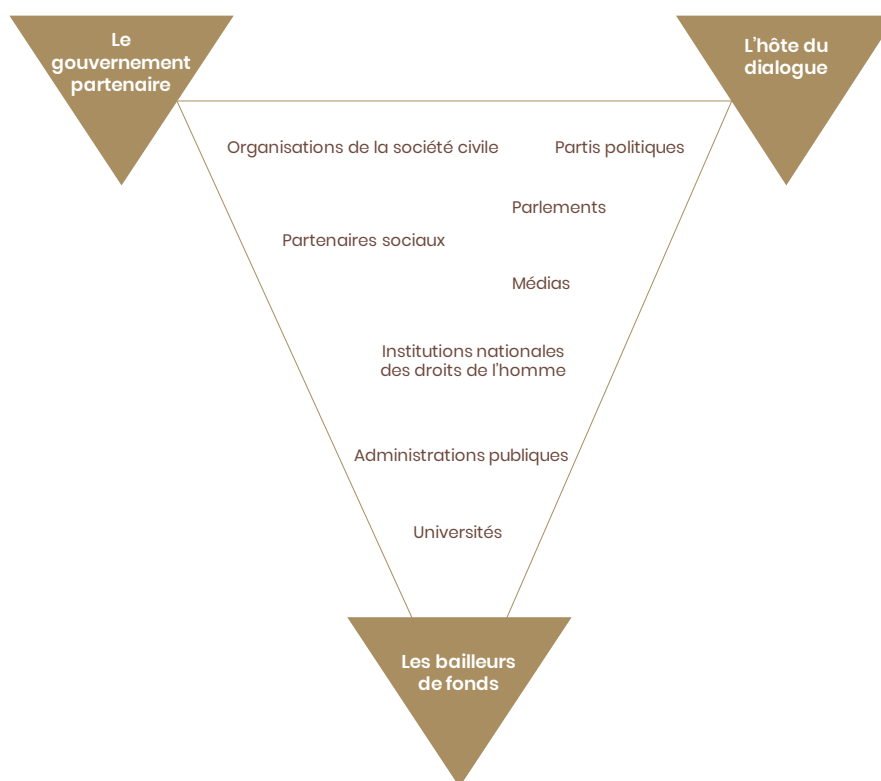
Le gouvernement partenaire

L'hôte du dialogue

Organisations de la société civile

Partis politiques

Parlements

Partenaires sociaux

Médias

Institutions nationales des droits de l'homme

Administrations publiques

Universités

Les bailleurs de fonds